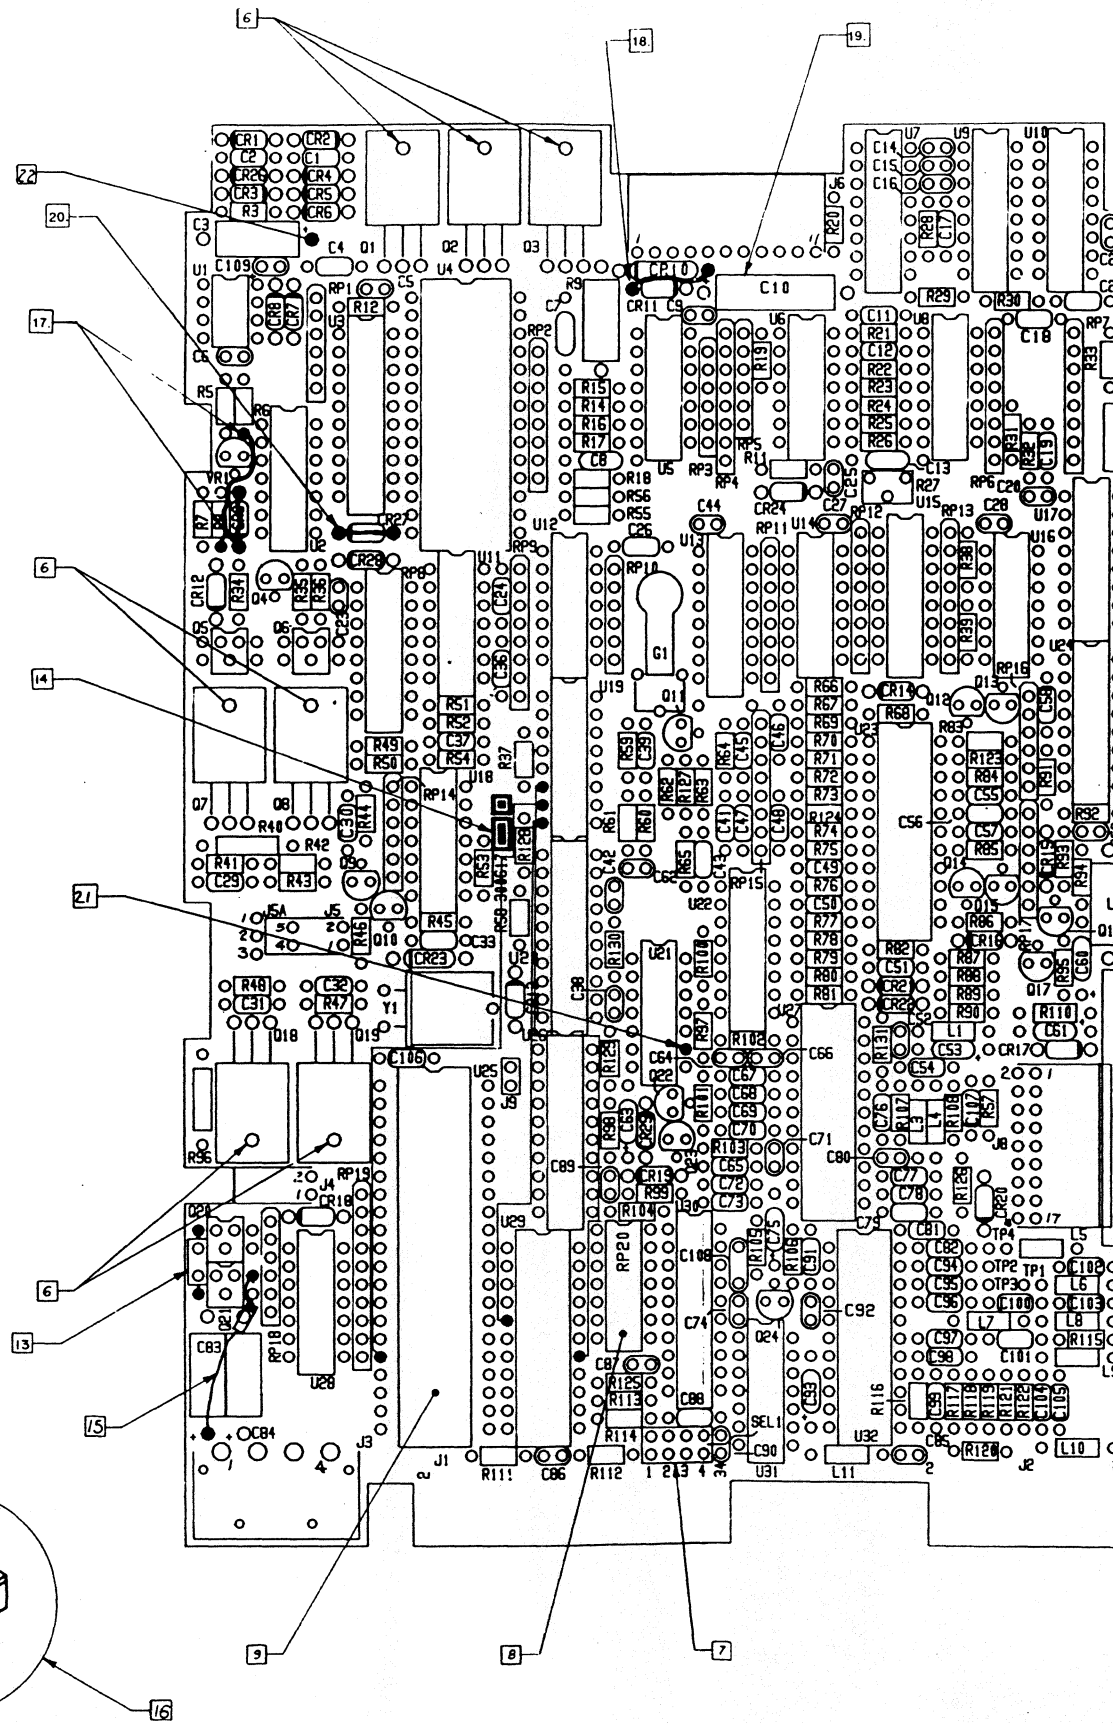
6
18
19
22
20
17
6
14
21
6
13
15
16
9
8
7

CR1 CR2
C2 C1
CR20 CR4
CR3 CR5
R3 CR6
C3 C4 Q1 Q2 Q3
C109 C5 U4
U1 C8 R7 RP1 R12
U3
C6
R5 R6
VR1
R7 R8 CR27
U2
CR28 RP8
CR12 R34 Q4 R35 R36 C22
Q5 Q6
Q7 Q8
R49 R50
R40 C30 R44 RP14
R41 R42 C29 R43 Q9
J5A J5
1 5 2
2 4 1
3
R46 Q10 R45 C33
CR23
R48 C32
C31 R47 Y1
Q18 Q19
C106
R96
RP19
J4
Q20 CR18
RP18 U28
Q21
C83
C84
J3
1 4
J1
2
R111 C86 R112
1 2 3 4
U25 J9
U29
R9 C7 RP2
R15 R14 R16 R17
C8
R18 R56 R55
C26 U12 RP9 U11 C24 C36
R51 R52 C37 R54
U18 R37
R53 R58 R128
U19 RP10
G1 Q11
R59 C39
R61 R62 R127 R63 R60
C42 C62 R65 C43
U22 R130 U21 R100
R97 U20
C38
U23 R129
C64 Q22 R101
R98 C63 C82
C89 CR19 R99
R104
RP20
C87
R125 R113
C88
R114
C10 CP10 CR11 C9
J6 R20
U5 RP3 RP4 RP5 R19 R11 U6
CR24 C27 C25 C44 RP11 U13 U14
R64 C45 C46 C41 C47 C48
RP15
R102 C66
C67 C68 C69 C70
R103 C71
C65 C72 C73
U30
C108
R105 R106 C91
C74 Q24 C92
C93
SEL1
C90
U31
U7 U9 U10
C14 C15 C16
R28 C17
R29 R30
C11 R21 C12 R22 R23 R24 R25 R26
U8
C13 R27 U15 RP6 R31 R32 C19 C20
RP7 C18 R33
RP12 RP13 C28 R38
U17 U16
R39
RP16
R66 R67 R69 R70 R71 R72 R73 R124 R74 R75 C49 R76 C50 R77 R78 R79 R80 R81
CR14 R68 Q12 Q13
R83
C56
R123 R84 C55 C57 R85
R91 R92 R93 R94
Q14 Q15
R86 CR16 R87 R88 R89 R90
R82 C51 CR2 CR22
U24
C58
R95 C60 Q17
R110 C61
L1
R131
C52 C53
C54 CR17
C76 R107 L3 L4 R108 R57
J8
C80
C77
C78
R126 CR20
C75 C79
C81
C82 TP4
C94 TP2 TP1
C95 TP3
C96 C100
L5 C102 L6 C103 L7 L8 R115 C101
C97 C98
C99 R117 R118 R119 R121 R122 C104 C105
R116
U32
C85 R120
L11 L10
J2
2
17
2 1